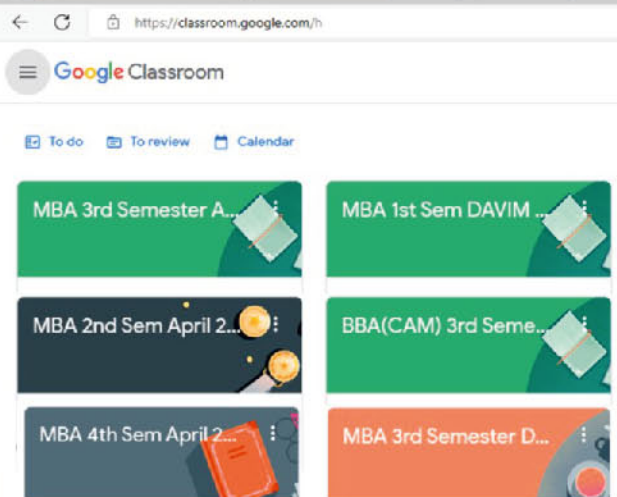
https://classroom.google.com/h

Google Classroom

To do To review Calendar

MBA 3rd Semester A...

MBA 1st Sem DAVIM ...

MBA 2nd Sem April 2...

BBA(CAM) 3rd Seme...

MBA 4th Sem April 2...

MBA 3rd Semester D...